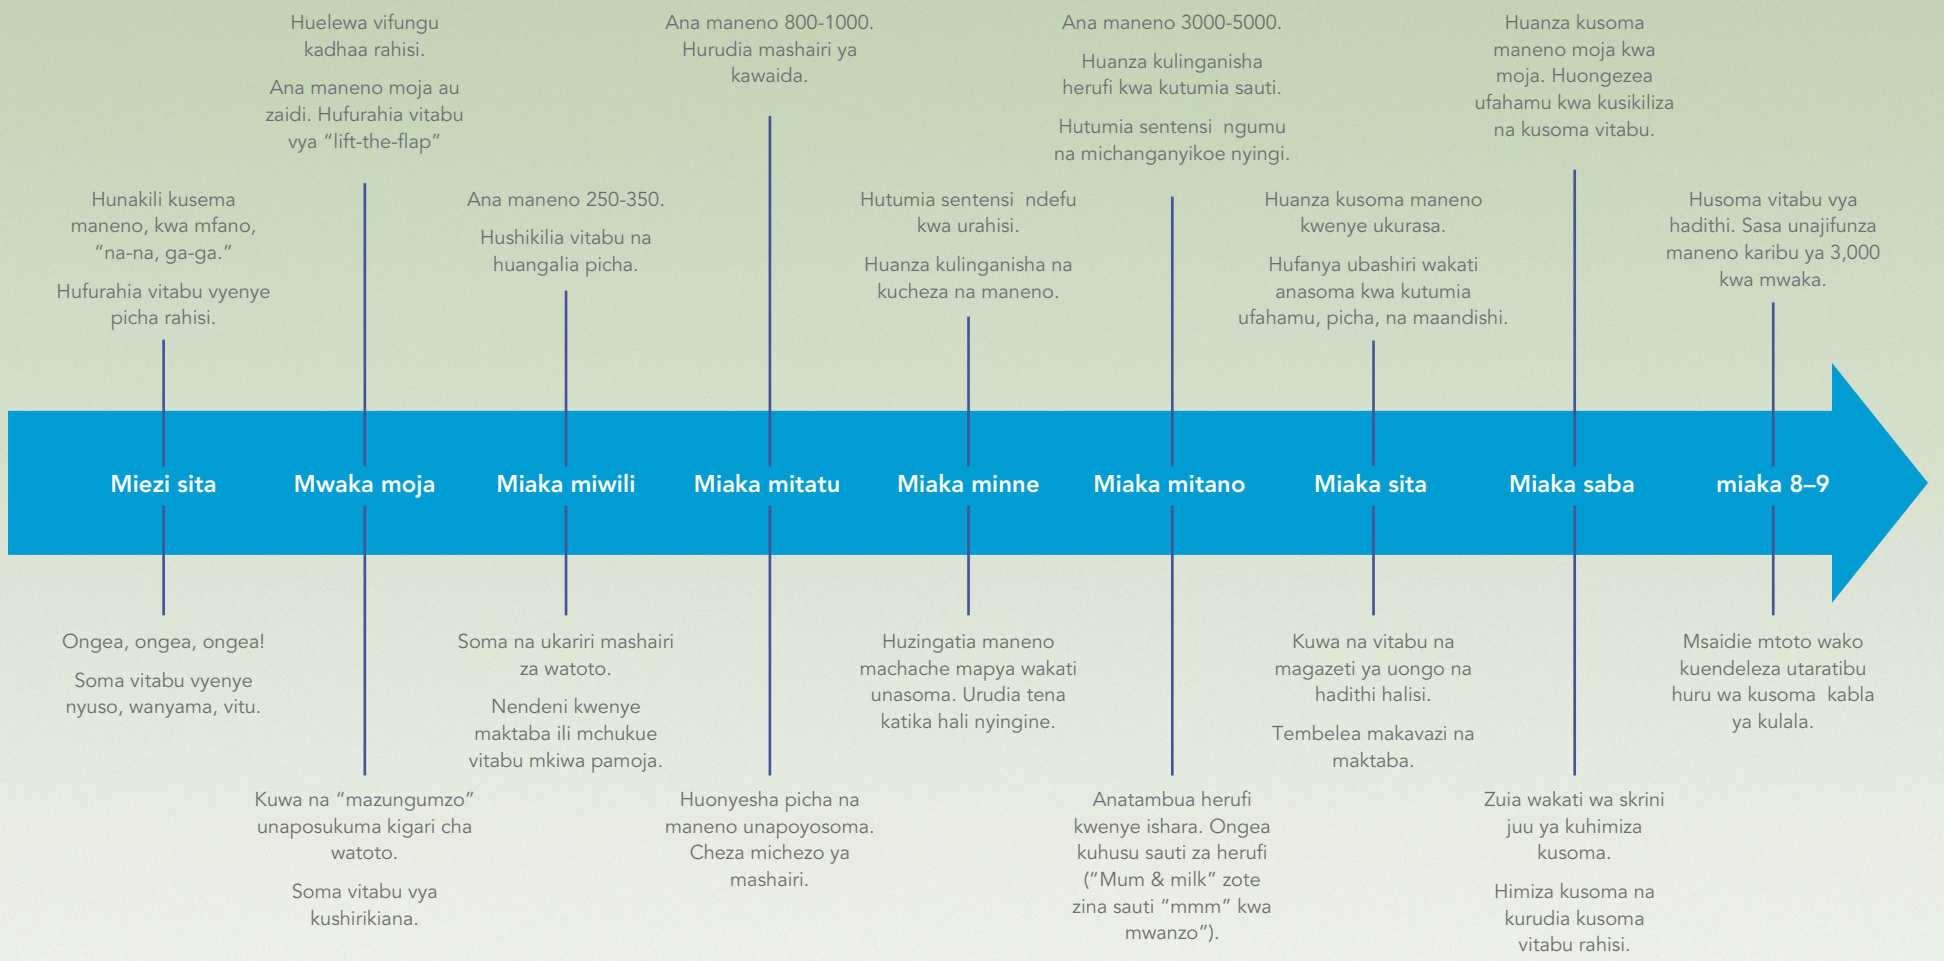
Hunakili kusema maneno, kwa mfano, “na-na, ga-ga.”

Hufurahia vitabu vyenye picha rahisi.

Huelewa vifungu kadhaa rahisi.

Ana maneno moja au zaidi. Hufurahia vitabu vya “lift-the-flap”

Ana maneno 250-350.

Hushikilia vitabu na huangalia picha.

Ana maneno 800-1000. Hurudia mashairi ya kawaida.

Hutumia sentensi ndefu kwa urahisi.

Huanza kulinganisha na kucheza na maneno.

Ana maneno 3000-5000.

Huanza kulinganisha herufi kwa kutumia sauti.

Hutumia sentensi ngumu na michanganyikoe nyingi.

Huanza kusoma maneno kwenye ukurasa.

Hufanya ubashiri wakati anasoma kwa kutumia ufahamu, picha, na maandishi.

Huanza kusoma maneno moja kwa moja. Huongezea ufahamu kwa kusikiliza na kusoma vitabu.

Husoma vitabu vya hadithi. Sasa unajifunza maneno karibu ya 3,000 kwa mwaka.

Miezi sita

Mwaka moja

Miaka miwili

Miaka mitatu

Miaka minne

Miaka mitano

Miaka sita

Miaka saba

miaka 8–9

Ongea, ongea, ongea!

Soma vitabu vyenye nyuso, wanyama, vitu.

Kuwa na “mazungumzo” unaposukuma kigari cha watoto.

Soma vitabu vya kushirikiana.

Soma na ukariri mashairi za watoto.

Nendeni kwenye maktaba ili mchukue vitabu mkiwa pamoja.

Huonyesha picha na maneno unapoyosoma. Cheza michezo ya mashairi.

Huzingatia maneno machache mapya wakati unasoma. Urudia tena katika hali nyingine.

Anatambua herufi kwenye ishara. Ongea kuhusu sauti za herufi (“Mum & milk” zote zina sauti “mmm” kwa mwanzo”).

Kuwa na vitabu na magazeti ya uongo na hadithi halisi.

Tembelea makavazi na maktaba.

Zuia wakati wa skrini juu ya kuhimiza kusoma.

Himiza kusoma na kurudia kusoma vitabu rahisi.

Msaidie mtoto wako kuendeleza utaratibu huru wa kusoma kabla ya kulala.